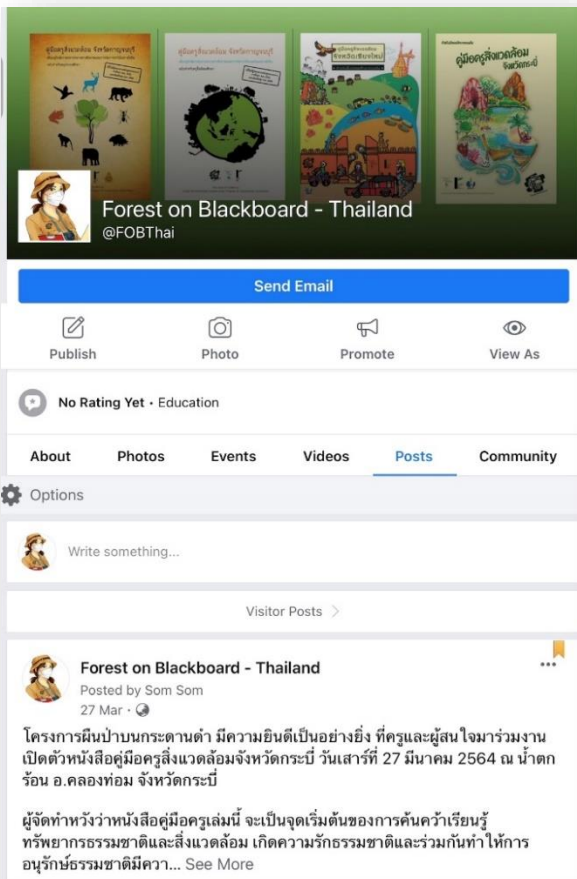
Forest on Blackboard - Thailand
@FOBThai

Send Email

Publish
Photo
Promote
View As

No Rating Yet · Education

About
Photos
Events
Videos
Posts
Community

Options

Write something...

Visitor Posts

Forest on Blackboard - Thailand
Posted by Som Som
27 Mar ·

โครงการผืนป่าบนกระดานดำ มีความยินดีเป็นอย่างยิ่ง ที่ครูและผู้สนใจมาร่วมงานเปิดตัวหนังสือคู่มือครูสิ่งแวดล้อมจังหวัดกระบี่ วันเสาร์ที่ 27 มีนาคม 2564 ณ น้ำตกร้อน อ.คลองท่อม จังหวัดกระบี่

ผู้จัดทำหวังว่าหนังสือคู่มือครูเล่มนี้ จะเป็นจุดเริ่มต้นของการค้นคว้าเรียนรู้ทรัพยากรธรรมชาติและสิ่งแวดล้อม เกิดความรักธรรมชาติและร่วมกันทำให้การอนุรักษ์ธรรมชาติมีควา... See More